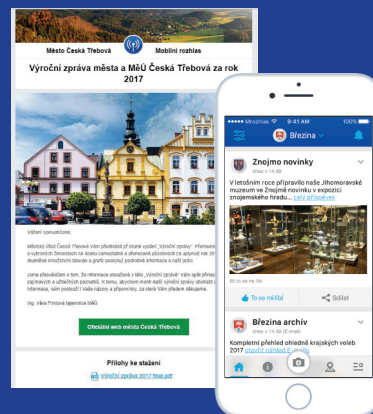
Město Česká Třebová
Mobilní rozhlas

Výroční zpráva města a MěÚ Česká Třebová za rok 2017

Vážení spoluobčané,

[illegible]

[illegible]

Ing. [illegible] tajemnice MěÚ

Oficiální web města Česká Třebová

Přílohy ke stažení

Výroční zpráva 2017 final.pdf

Mobil Cz
9:41 AM
100%
Březina

Znojmo novinky
dnes v 14:00

V letošním roce připravilo naše Jihomoravské muzeum ve Znojmě novinku v expozici znojemského hradu... celý příspěvek

To se mi líbí
Sdílet

Březina archiv
dnes v 14:00

Kompletní přehled ohledně krajských voleb 2017 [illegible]